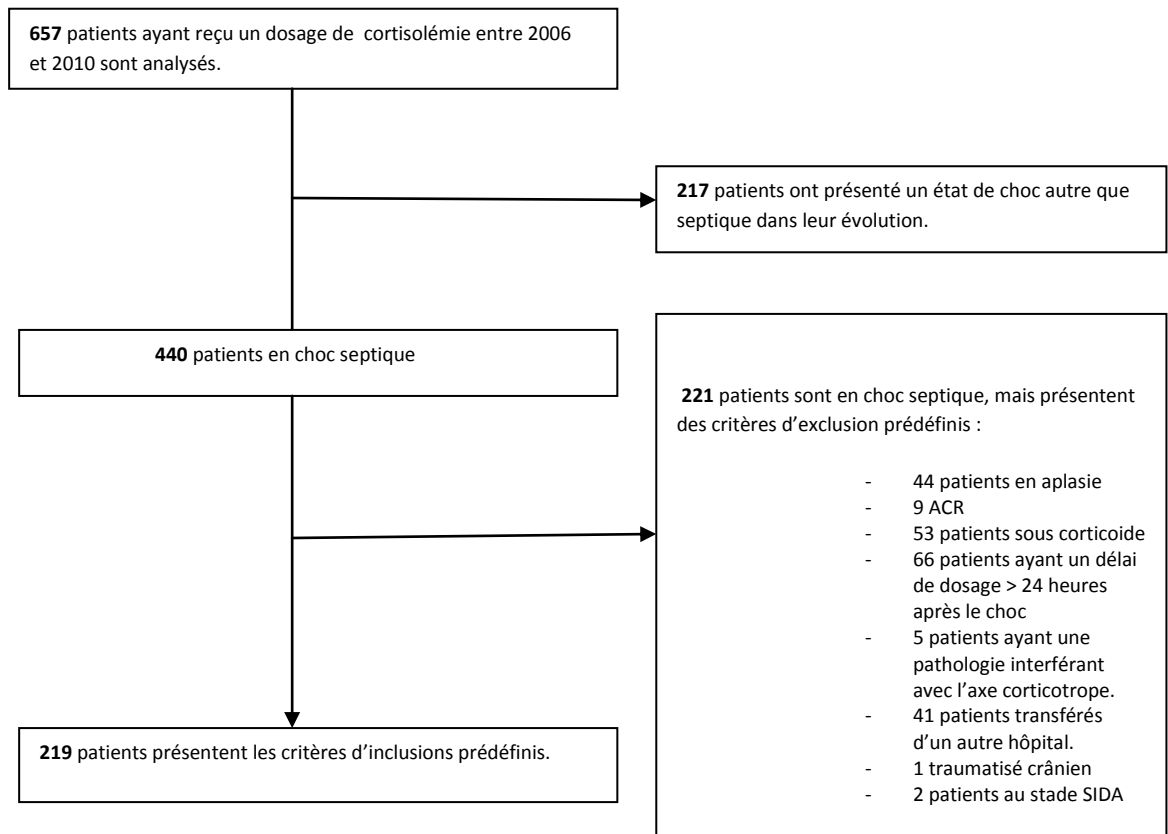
**657** patients ayant reçu un dosage de cortisolémie entre 2006 et 2010 sont analysés.

**217** patients ont présenté un état de choc autre que septique dans leur évolution.

**440** patients en choc septique

**221** patients sont en choc septique, mais présentent des critères d'exclusion prédéfinis :

- 44 patients en aplasie
- 9 ACR
- 53 patients sous corticoide
- 66 patients ayant un délai de dosage > 24 heures après le choc
- 5 patients ayant une pathologie interférant avec l'axe corticotrope.
- 41 patients transférés d'un autre hôpital.
- 1 traumatisé crânien
- 2 patients au stade SIDA

**219** patients présentent les critères d'inclusions prédéfinis.